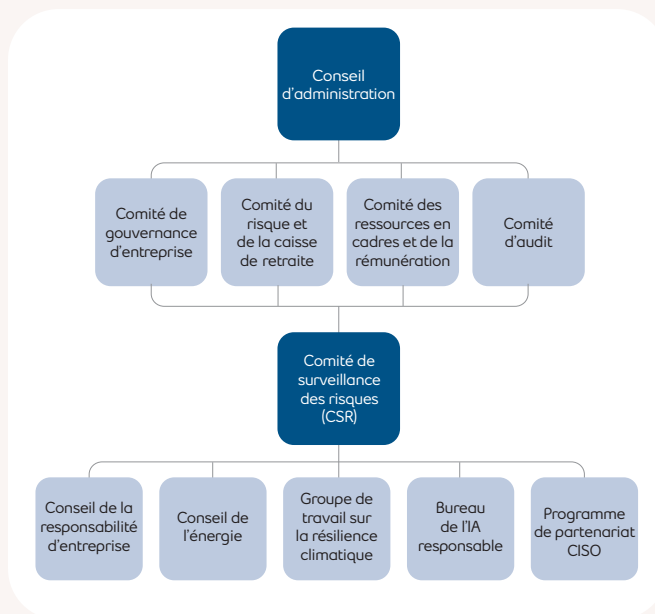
Conseil d'administration

Comité de gouvernance d'entreprise

Comité du risque et de la caisse de retraite

Comité des ressources en cadres et de la rémunération

Comité d'audit

Comité de surveillance des risques (CSR)

Conseil de la responsabilité d'entreprise

Conseil de l'énergie

Groupe de travail sur la résilience climatique

Bureau de l'IA responsable

Programme de partenariat CISO